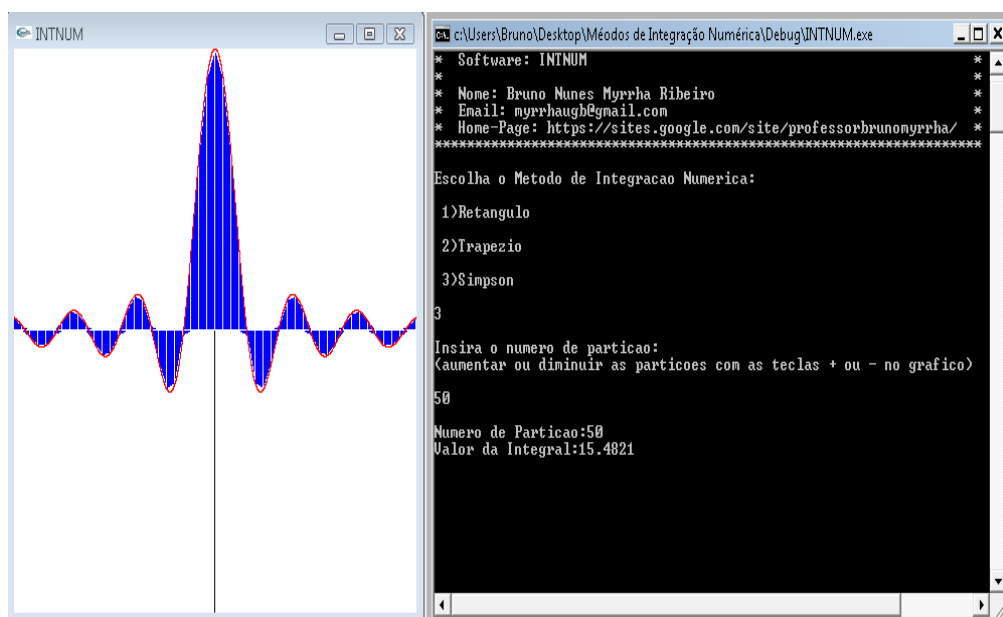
INTNUM

c:\Users\Bruno\Desktop\Méodos de Integração Numérica\Debug\INTNUM.exe

* Software: INTNUM *
*
* Nome: Bruno Nunes Myrrha Ribeiro *
* Email: myrrhaugb@gmail.com *
* Home-Page: https://sites.google.com/site/professorbrunomyrrha/ *
**********************************************************

Escolha o Metodo de Integracao Numerica:

1)Retangulo

2)Trapezio

3)Simpson

3

Insira o numero de particao:
(aumentar ou diminuir as particoes com as teclas + ou - no grafico)

50

Numero de Particao:50
Valor da Integral:15.4821